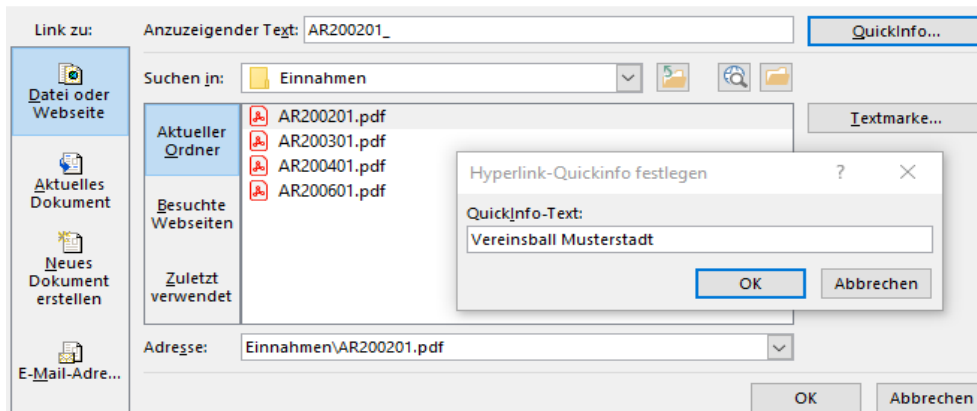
Link zu:

Datei oder Webseite

Aktuelles Dokument

Neues Dokument erstellen

E-Mail-Adre...

Anzuzeigender Text: AR200201_

QuickInfo...

Suchen in: Einnahmen

Aktueller Ordner

Besuchte Webseiten

Zuletzt verwendet

AR200201.pdf
AR200301.pdf
AR200401.pdf
AR200601.pdf

Textmarke...

Hyperlink-Quickinfo festlegen

?

QuickInfo-Text:

Vereinsball Musterstadt

OK

Abbrechen

Adresse: Einnahmen\AR200201.pdf

OK

Abbrechen